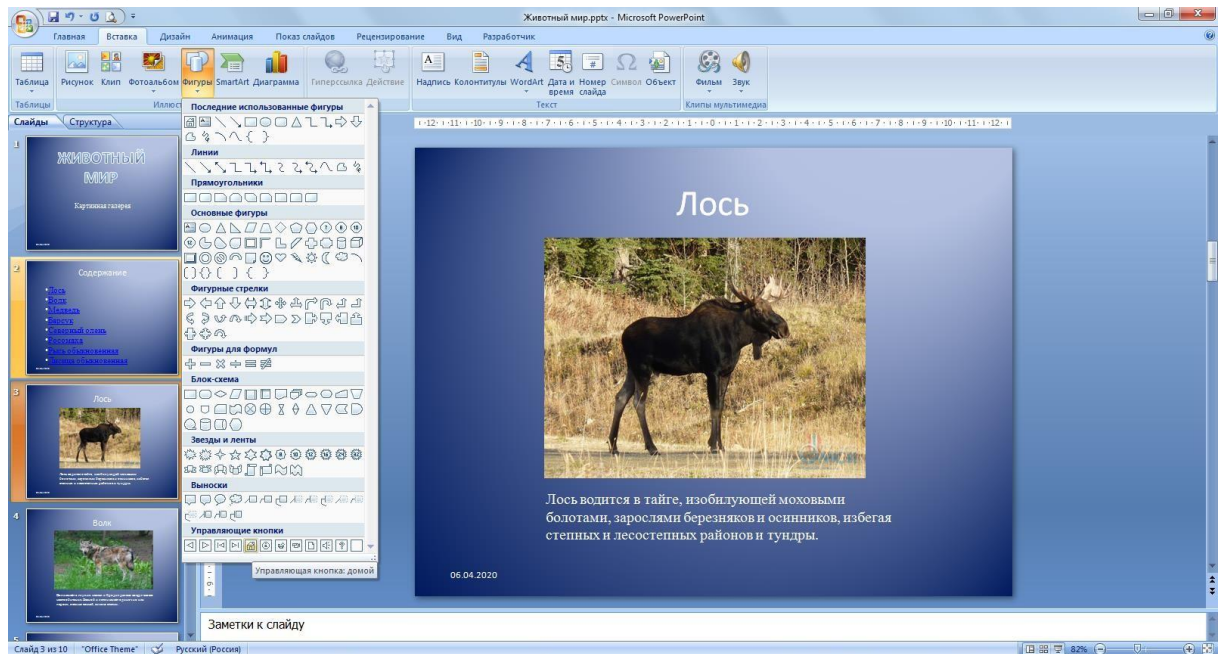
Животный мир.pptx - Microsoft PowerPoint

Главная Вставка Дизайн Анимация Показ слайдов Рецензирование Вид Разработчик

Таблица Рисунок Клип Фотоальбом Фигуры SmartArt Диаграмма Гиперссылка Действие Надпись Колонтитулы WordArt Дата и время Номер слайда Символ Объект Фильм Звук

Таблицы Иллюст Текст Клипы мультимедиа

Слайды Структура

Последние использованные фигуры
Линии
Прямоугольники
Основные фигуры
Фигурные стрелки
Фигуры для формул
Блок-схема
Звезды и ленты
Выноски
Управляющие кнопки

Управляющая кнопка: домой

1
ЖИВОТНЫЙ МИР
Картинная галерея

2
Содержание
Лось
Волк
Медведь
Барсук
Северный олень
Росомаха
Рысь обыкновенная
Лисица обыкновенная

3
Лось

4
Волк

Лось

Лось водится в тайге, изобилующей моховыми болотами, зарослями березняков и осинников, избегая степных и лесостепных районов и тундры.

06.04.2020

Заметки к слайду

Слайд 3 из 10 "Office Theme" Русский (Россия) 82%